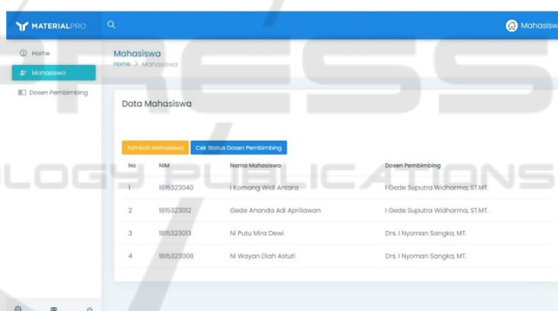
MATERIALPRO

Mahasiswa

Home
Mahasiswa
Dosen Pembimbing

Mahasiswa
Home > Mahasiswa

Data Mahasiswa

Tambah Mahasiswa
Cek Status Dosen Pembimbing

| No | NIM | Nama Mahasiswa | Dosen Pembimbing |
|---|---|---|---|
| 1 | 1615323040 | I Komang Widi Antara | I Gede Suputra Widharma, ST.MT. |
| 2 | 1615323012 | Gede Ananda Adi Apriliawan | I Gede Suputra Widharma, ST.MT. |
| 3 | 1615323013 | Ni Putu Mira Dewi | Drs. I Nyoman Sangka, MT. |
| 4 | 1615323008 | Ni Wayan Diah Astuti | Drs. I Nyoman Sangka, MT. |

RESS
LOGY PUBLICATIONS